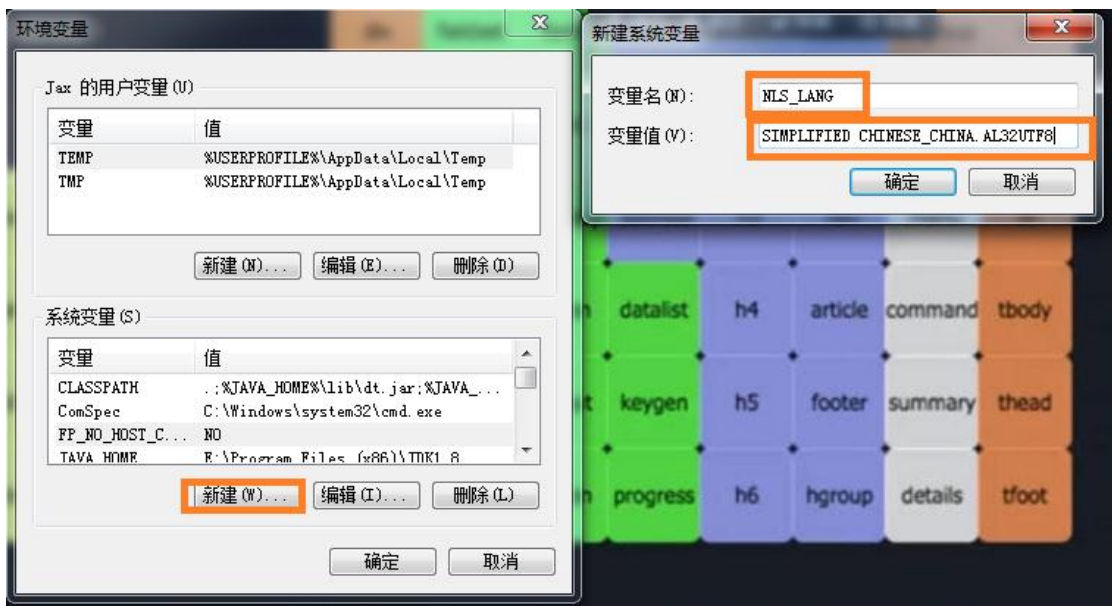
环境变量

Jax 的用户变量(U)

| 变量 | 值 |
|---|---|
| TEMP | %USERPROFILE%\AppData\Local\Temp |
| TMP | %USERPROFILE%\AppData\Local\Temp |

新建(N)... 编辑(E)... 删除(D)

系统变量(S)

| 变量 | 值 |
|---|---|
| CLASSPATH | .;%JAVA_HOME%\lib\dt.jar;%JAVA_... |
| ComSpec | C:\Windows\system32\cmd.exe |
| FP_NO_HOST_C... | NO |
| JAVA_HOME | E:\Program Files (x86)\JDK1.8 |

新建(W)... 编辑(I)... 删除(L)

确定 取消

新建系统变量

变量名(N): NLS_LANG

变量值(V): SIMPLIFIED CHINESE_CHINA.AL32UTF8

确定 取消

datalist h4 article command tbody
keygen h5 footer summary thead
progress h6 hgroup details tfoot